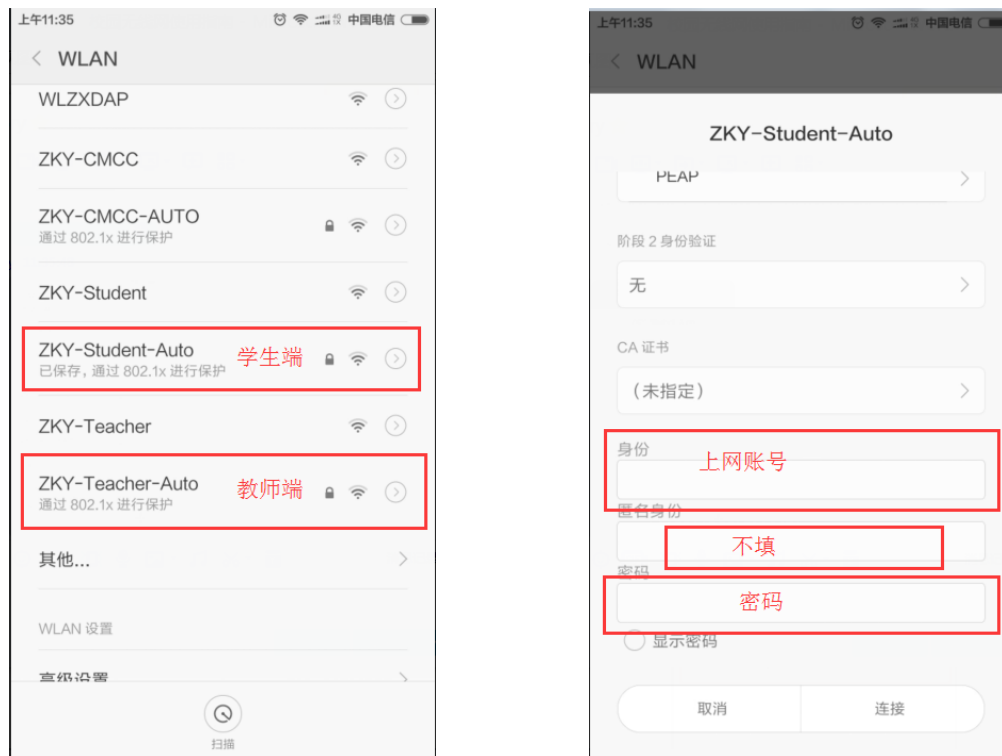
上午11:35 中国电信
WLAN
WLZXDAP
ZKY-CMCC
ZKY-CMCC-AUTO
通过 802.1x 进行保护
ZKY-Student
ZKY-Student-Auto 学生端
已保存，通过 802.1x 进行保护
ZKY-Teacher
ZKY-Teacher-Auto 教师端
通过 802.1x 进行保护
其他...
WLAN 设置
高级设置
扫描

上午11:35 中国电信
WLAN
ZKY-Student-Auto
PEAP
阶段 2 身份验证
无
CA 证书
（未指定）
身份
上网账号
匿名身份
不填
密码
密码
显示密码
取消
连接